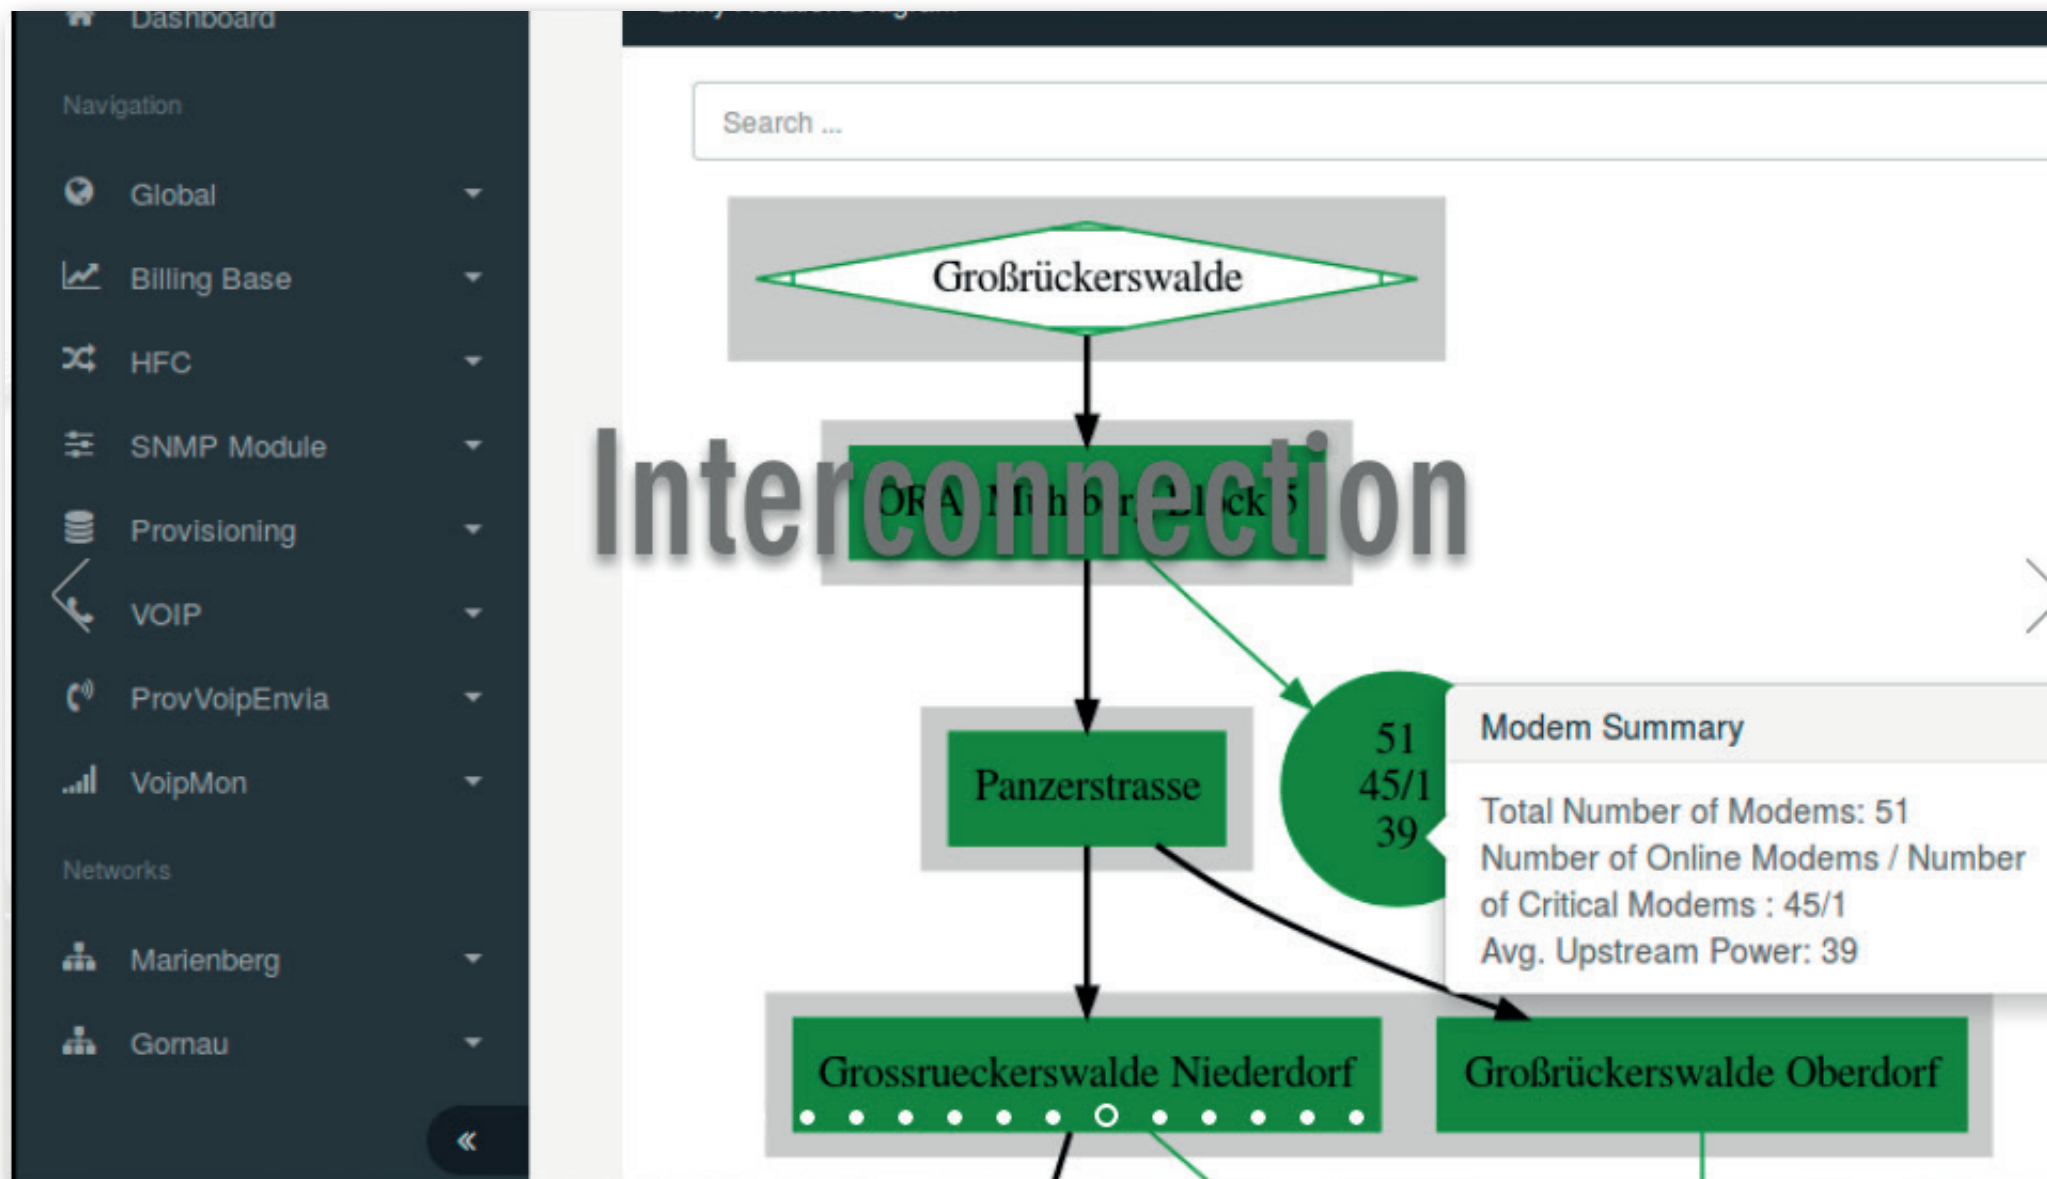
Dashboard

Navigation

Global

Billing Base

HFC

SNMP Module

Provisioning

VOIP

ProvVoipEnvia

VoipMon

Networks

Marienberg

Gornau

«

Search ...

Großrückerswalde

Interconnection

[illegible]

Panzerstrasse

51
45/1
39

Modem Summary

Total Number of Modems: 51
Number of Online Modems / Number of Critical Modems : 45/1
Avg. Upstream Power: 39

Grossrueckerswalde Niederdorf

Großrückerswalde Oberdorf